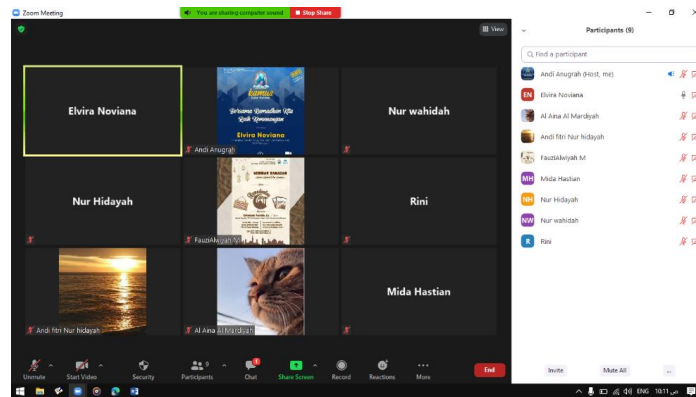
Zoom Meeting

You are sharing computer sound

Stop Share

View

Elvira Noviana

Bersama Ramadhan Kita Raih Kemenangan

Elvira Noviana

Andi Anugrah

Nur wahidah

Nur Hidayah

FauziAlwiyah M

Rini

Andi fitri Nur hidayah

Al Aina Al Mardiyah

Mida Hastian

Unmute

Start Video

Security

Participants

Chat

Share Screen

Record

Reactions

More

End

Participants (9)

Find a participant

Andi Anugrah (Host, me)

EN Elvira Noviana

Al Aina Al Mardiyah

Andi fitri Nur hidayah

FauziAlwiyah M

MH Mida Hastian

NH Nur Hidayah

NW Nur wahidah

R Rini

Invite

Mute All

...

ENG 10:11